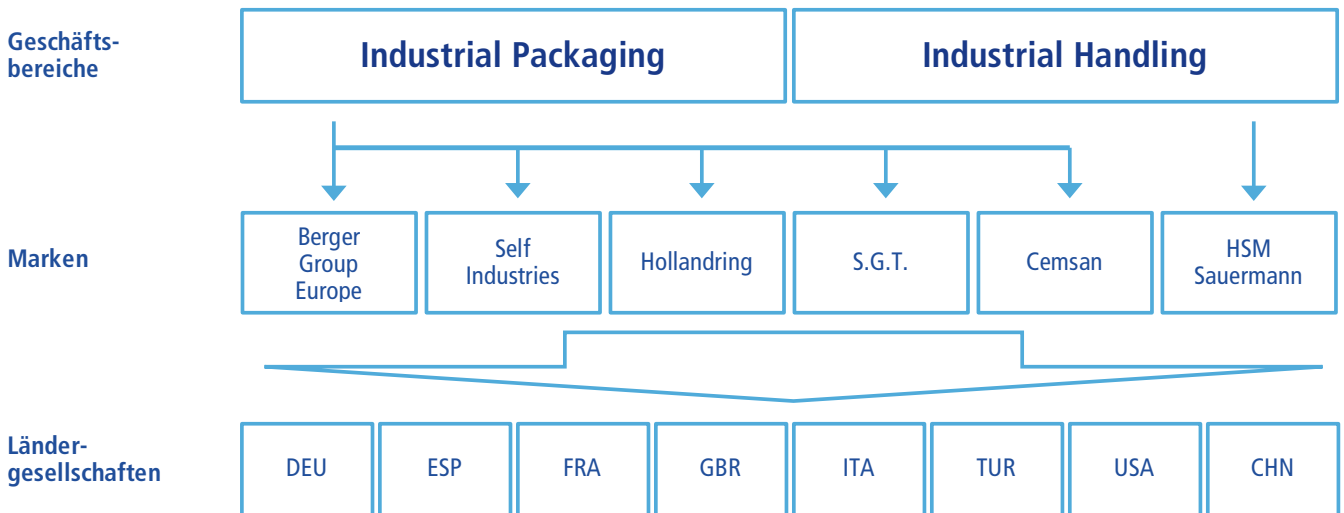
Geschäftsbereiche

Industrial Packaging

Industrial Handling

Marken

Berger Group Europe

Self Industries

Hollandring

S.G.T.

Cemsan

HSM Sauermann

Ländergesellschaften

DEU

ESP

FRA

GBR

ITA

TUR

USA

CHN